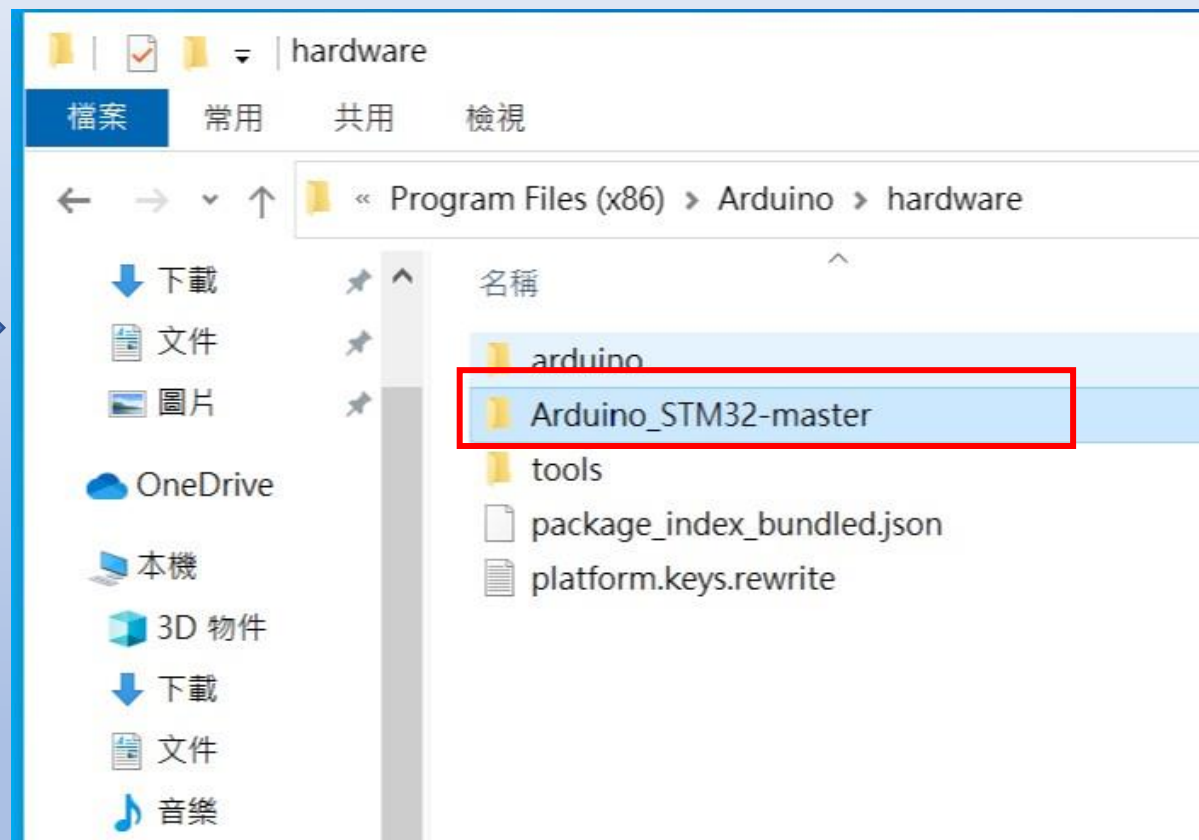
hardware

檔案 常用 共用 檢視

« Program Files (x86) › Arduino › hardware

下載
文件
圖片
OneDrive
本機
3D 物件
下載
文件
音樂

名稱
arduino
Arduino_STM32-master
tools
package_index_bundled.json
platform.keys.rewrite